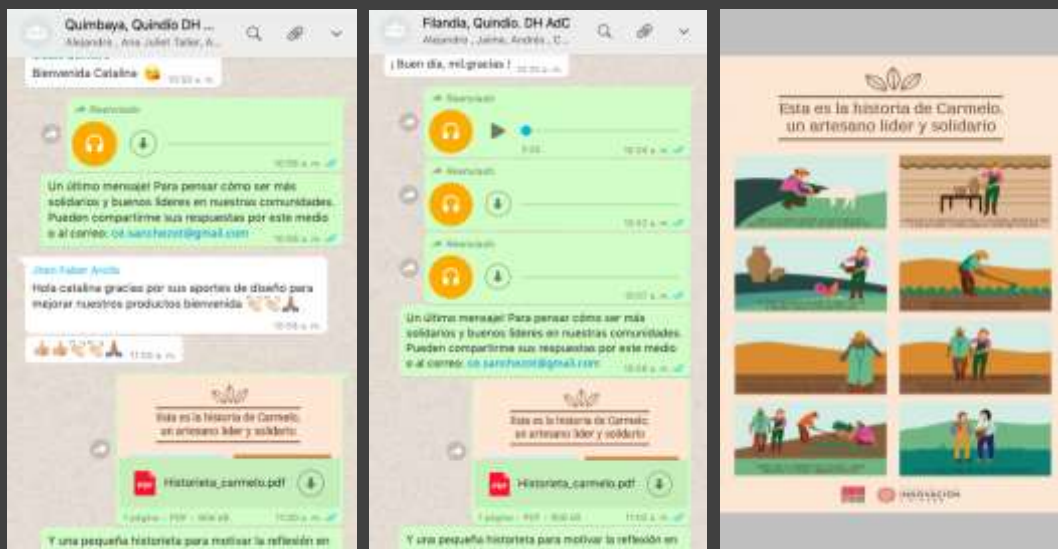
Quimbaya, Quindío DH ...
Alejandra , Ana Juliet Taller, A...

Bienvenida Catalina 😂 10:53 a. m.

Reenviado

10:55 a. m.

Un último mensaje! Para pensar cómo ser más solidarios y buenos líderes en nuestras comunidades. Pueden compartirme sus respuestas por este medio o al correo: ce.sanchezot@gmail.com 10:55 a. m.

Jhon Faber Arcila
Hola catalina gracias por sus aportes de diseño para mejorar nuestros productos bienvenida 👏🏻👏🏻🙏🏻 10:56 a. m.

👍🏻👍🏻👏🏻👏🏻🙏🏻 11:00 a. m.

Esta es la historia de Carmelo, un artesano líder y solidario.

Historieta_carmelo.pdf

1 página · PDF · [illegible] 11:20 a. m.

Y una pequeña historieta para motivar la reflexión en

Filandia, Quindío. DH AdC
Alejandra , Jaime, Andrés , C...

¡Buen día, mil gracias ! 10:35 a. m.

Reenviado

0:05 10:54 a. m.

Reenviado

10:57 a. m.

Reenviado

10:57 a. m.

Un último mensaje! Para pensar cómo ser más solidarios y buenos líderes en nuestras comunidades. Pueden compartirme sus respuestas por este medio o al correo: ce.sanchezot@gmail.com 10:58 a. m.

Esta es la historia de Carmelo, un artesano líder y solidario

Historieta_carmelo.pdf

1 página · PDF · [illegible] 11:00 a. m.

Y una pequeña historieta para motivar la reflexión en

Esta es la historia de Carmelo, un artesano líder y solidario

INNOVACIÓN